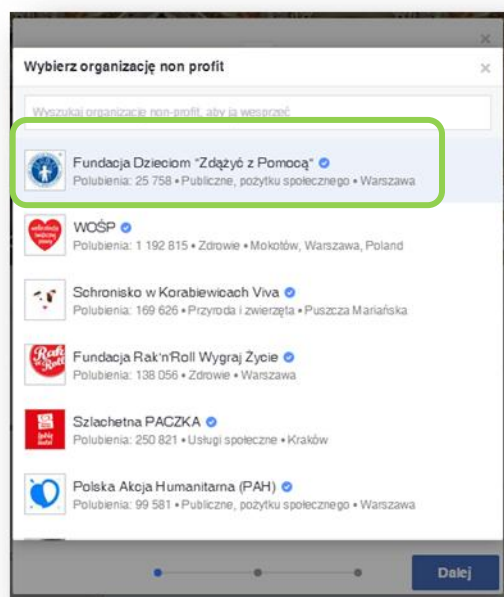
Wybierz organizację non profit

×

Wyszukaj organizację non-profit, aby ją wesprzeć

Fundacja Dzieciom "Zdążyć z Pomocą"
Polubienia: 25 758 • Publiczne, pożytku społecznego • Warszawa

WOŚP
Polubienia: 1 192 815 • Zdrowie • Mokotów, Warszawa, Poland

Schronisko w Korabiewicach Viva
Polubienia: 169 626 • Przyroda i zwierzęta • Puszcza Mariańska

Fundacja Rak'n'Roll Wygraj Życie
Polubienia: 138 056 • Zdrowie • Warszawa

Szlachetna PACZKA
Polubienia: 250 821 • Usługi społeczne • Kraków

Polska Akcja Humanitarna (PAH)
Polubienia: 99 581 • Publiczne, pożytku społecznego • Warszawa

Dalej